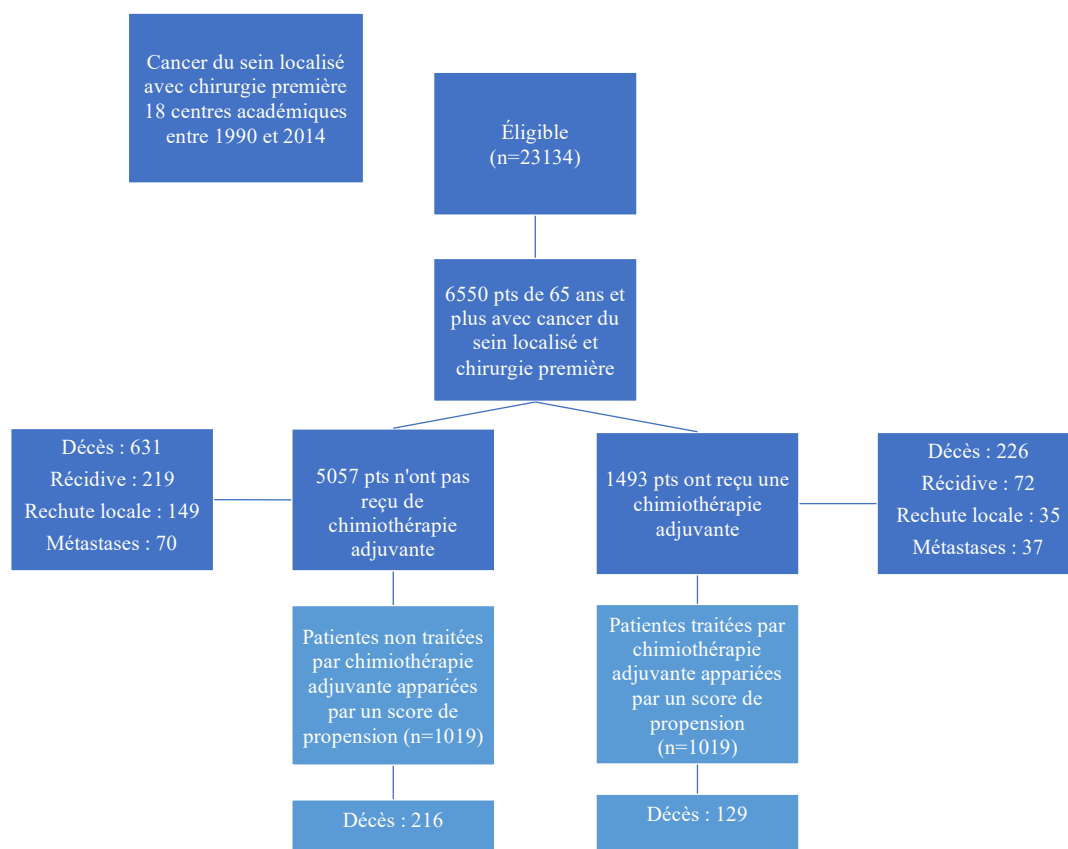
Cancer du sein localisé avec chirurgie première 18 centres académiques entre 1990 et 2014

Éligible (n=23134)

6550 pts de 65 ans et plus avec cancer du sein localisé et chirurgie première

Décès : 631
Récidive : 219
Rechute locale : 149
Métastases : 70

5057 pts n'ont pas reçu de chimiothérapie adjuvante

1493 pts ont reçu une chimiothérapie adjuvante

Décès : 226
Récidive : 72
Rechute locale : 35
Métastases : 37

Patientes non traitées par chimiothérapie adjuvante appariées par un score de propension (n=1019)

Patientes traitées par chimiothérapie adjuvante appariées par un score de propension (n=1019)

Décès : 216

Décès : 129